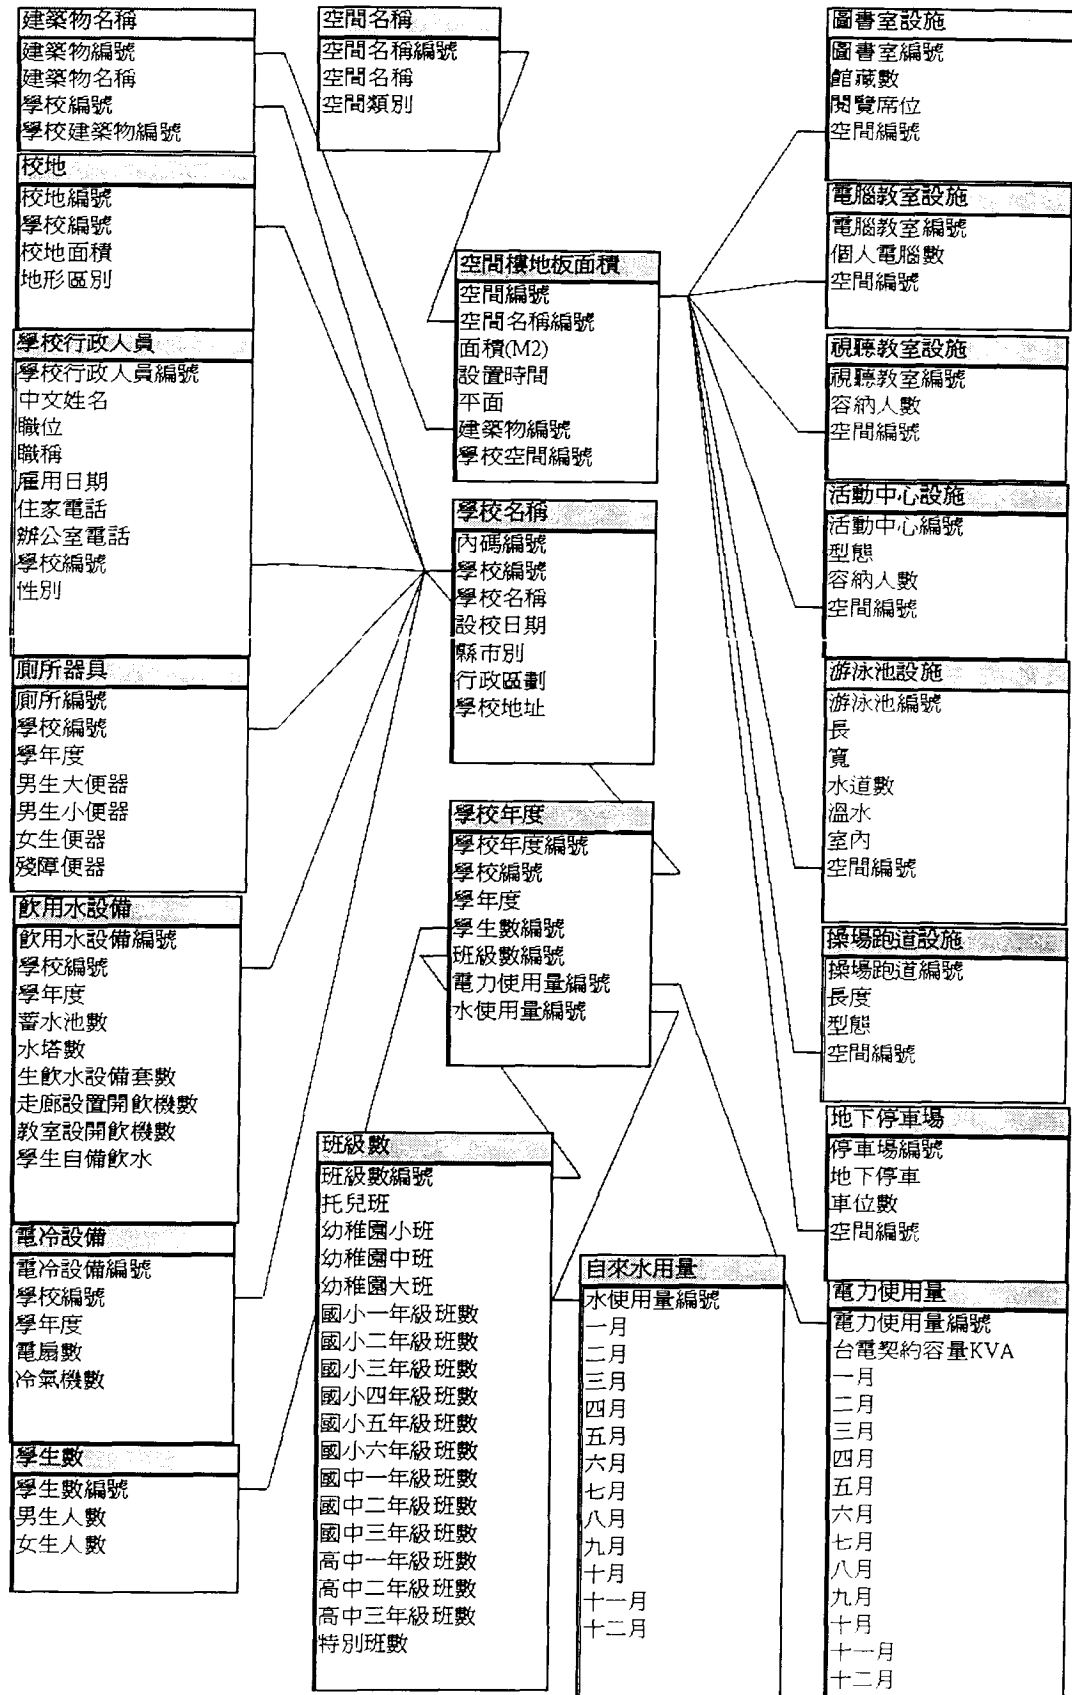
建築物名稱
建築物編號
建築物名稱
學校編號
學校建築物編號

校地
校地編號
學校編號
校地面積
地形區別

學校行政人員
學校行政人員編號
中文姓名
職位
職稱
雇用日期
住家電話
辦公室電話
學校編號
性別

廁所器具
廁所編號
學校編號
學年度
男生大便器
男生小便器
女生便器
殘障便器

飲用水設備
飲用水設備編號
學校編號
學年度
蓄水池數
水塔數
生飲水設備套數
走廊設置開飲機數
教室設開飲機數
學生自備飲水

電冷設備
電冷設備編號
學校編號
學年度
電扇數
冷氣機數

學生數
學生數編號
男生人數
女生人數

空間名稱
空間名稱編號
空間名稱
空間類別

空間樓地板面積
空間編號
空間名稱編號
面積(M2)
設置時間
平面
建築物編號
學校空間編號

學校名稱
內碼編號
學校編號
學校名稱
設校日期
縣市別
行政區劃
學校地址

學校年度
學校年度編號
學校編號
學年度
學生數編號
班級數編號
電力使用量編號
水使用量編號

班級數
班級數編號
托兒班
幼稚園小班
幼稚園中班
幼稚園大班
國小一年級班數
國小二年級班數
國小三年級班數
國小四年級班數
國小五年級班數
國小六年級班數
國中一年級班數
國中二年級班數
國中三年級班數
高中一年級班數
高中二年級班數
高中三年級班數
特別班數

自來水用量
水使用量編號
一月
二月
三月
四月
五月
六月
七月
八月
九月
十月
十一月
十二月

圖書室設施
圖書室編號
館藏數
閱覽席位
空間編號

電腦教室設施
電腦教室編號
個人電腦數
空間編號

視聽教室設施
視聽教室編號
容納人數
空間編號

活動中心設施
活動中心編號
型態
容納人數
空間編號

游泳池設施
游泳池編號
長
寬
水道數
溫水
室內
空間編號

操場跑道設施
操場跑道編號
長度
型態
空間編號

地下停車場
停車場編號
地下停車
車位數
空間編號

電力使用量
電力使用量編號
台電契約容量KVA
一月
二月
三月
四月
五月
六月
七月
八月
九月
十月
十一月
十二月